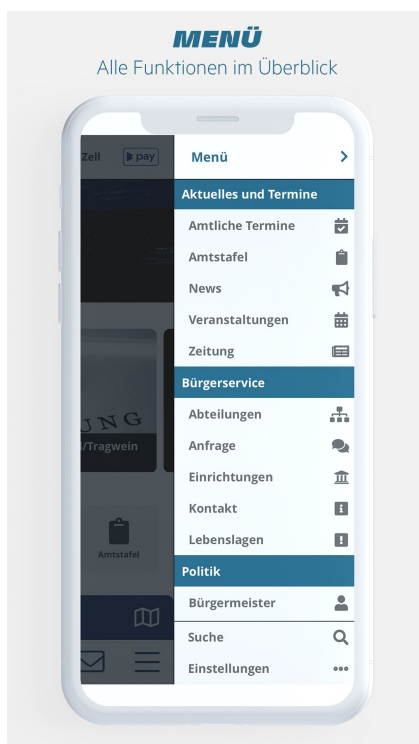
MENÜ
Alle Funktionen im Überblick

Zell
pay
UNG
/Tragwein
Amtstafel

Menü
Aktuelles und Termine
Amtliche Termine
Amtstafel
News
Veranstaltungen
Zeitung
Bürgerservice
Abteilungen
Anfrage
Einrichtungen
Kontakt
Lebenslagen
Politik
Bürgermeister
Suche
Einstellungen